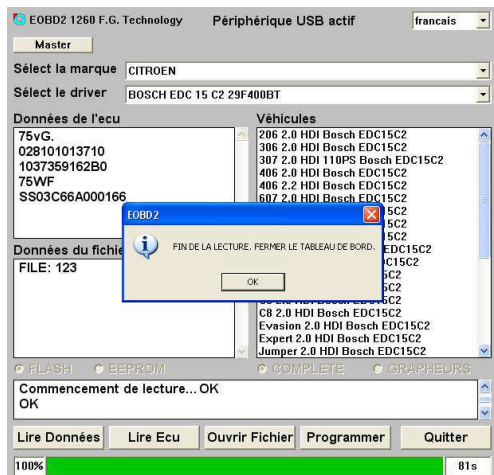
EOBD2 1260 F.G. Technology
Périphérique USB actif
francais
Master

Sélect la marque CITROEN

Sélect le driver BOSCH EDC 15 C2 29F400BT

Données de l'ecu
75vG.
028101013710
1037359162B0
75WF
SS03C66A000166

Véhicules
206 2.0 HDI Bosch EDC15C2
306 2.0 HDI Bosch EDC15C2
307 2.0 HDI 110PS Bosch EDC15C2
406 2.0 HDI Bosch EDC15C2
406 2.2 HDI Bosch EDC15C2
607 2.0 HDI Bosch EDC15C2
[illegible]5C2
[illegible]5C2
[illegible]5C2
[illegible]EDC15C2
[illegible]5C2
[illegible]5C2
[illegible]5C2
C8 2.0 HDI Bosch EDC15C2
Evasion 2.0 HDI Bosch EDC15C2
Expert 2.0 HDI Bosch EDC15C2
Jumper 2.0 HDI Bosch EDC15C2

Données du fichie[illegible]
FILE: 123

EOBD2
FIN DE LA LECTURE. FERMER LE TABLEAU DE BORD.
OK

FLASH EEPROM COMPLETE GRAPHEURS

Commencement de lecture... OK
OK

Lire Données
Lire Ecu
Ouvrir Fichier
Programmer
Quitter

100%
81s